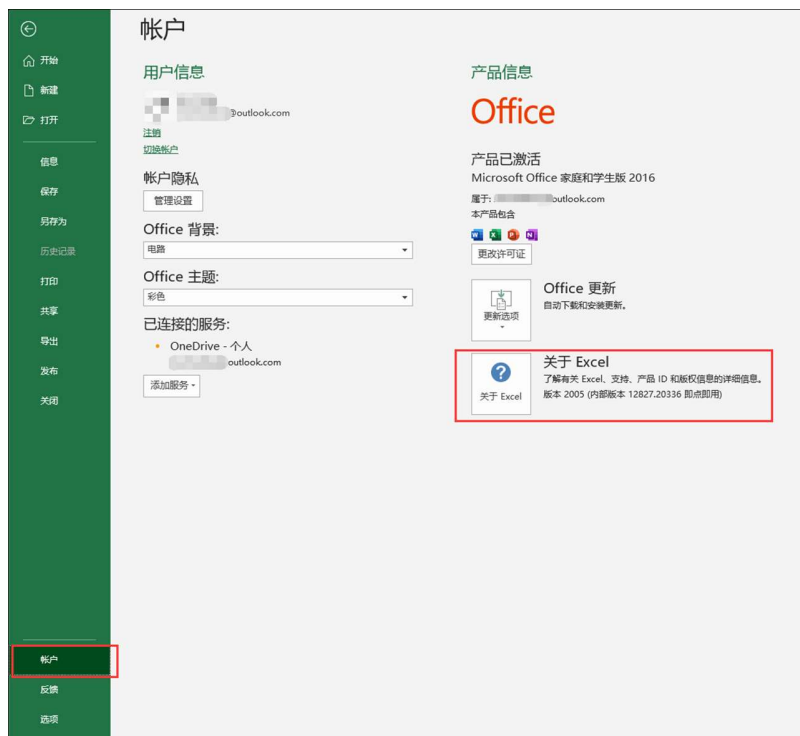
开始
新建
打开
信息
保存
另存为
历史记录
打印
共享
导出
发布
关闭
帐户
反馈
选项

帐户

用户信息

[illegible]@outlook.com
注销
切换帐户

帐户隐私
管理设置

Office 背景:
电路

Office 主题:
彩色

已连接的服务:
• OneDrive - 个人
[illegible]outlook.com
添加服务

产品信息

Office

产品已激活
Microsoft Office 家庭和学生版 2016
属于: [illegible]outlook.com
本产品包含
更改许可证

更新选项
Office 更新
自动下载和安装更新。

关于 Excel
关于 Excel
了解有关 Excel、支持、产品 ID 和版权信息的详细信息。
版本 2005 (内部版本 12827.20336 即点即用)